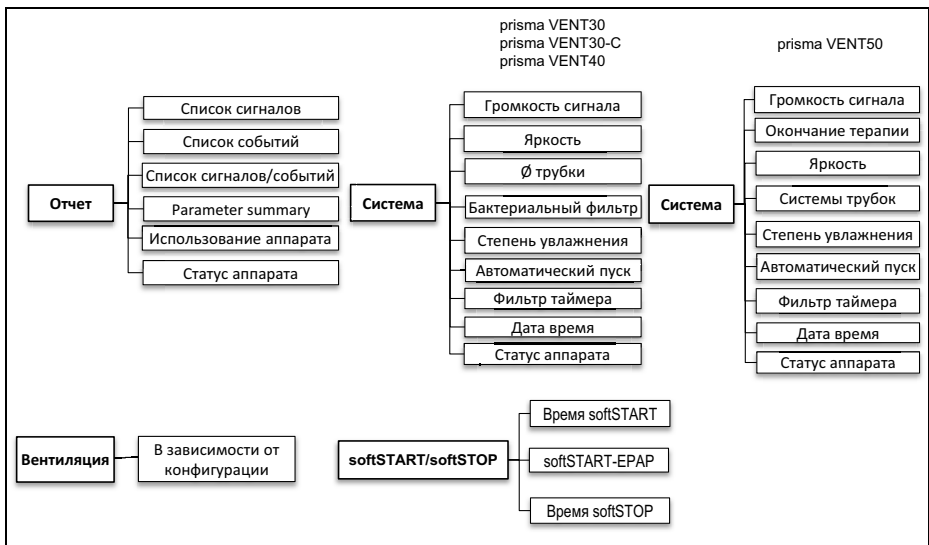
prisma VENT30
prisma VENT30-C
prisma VENT40

prisma VENT50

Отчет
Список сигналов
Список событий
Список сигналов/событий
Parameter summary
Использование аппарата
Статус аппарата

Система
Громкость сигнала
Яркость
Ø трубки
Бактериальный фильтр
Степень увлажнения
Автоматический пуск
Фильтр таймера
Дата время
Статус аппарата

Система
Громкость сигнала
Окончание терапии
Яркость
Системы трубок
Степень увлажнения
Автоматический пуск
Фильтр таймера
Дата время
Статус аппарата

Вентиляция
В зависимости от конфигурации

softSTART/softSTOP
Время softSTART
softSTART-EPAP
Время softSTOP